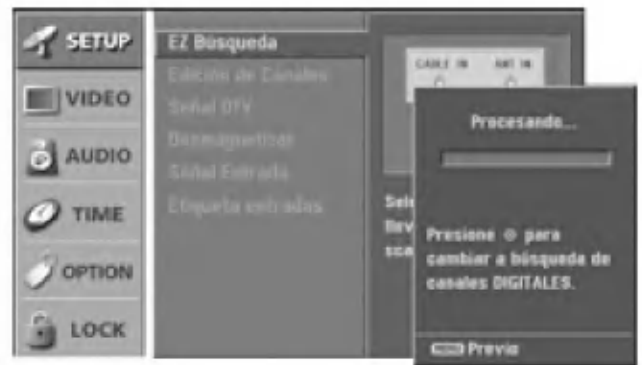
SETUP
VIDEO
AUDIO
TIME
OPTION
LOCK

EZ Búsqueda
Edición de Canales
Señal DTV
Desmagnetizar
Señal Entrada
Etiqueta entradas

CABLE IN
ANT IN

Sel
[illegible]
sca

Procesando...

Presione ◎ para cambiar a búsqueda de canales DIGITALES.

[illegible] Previo